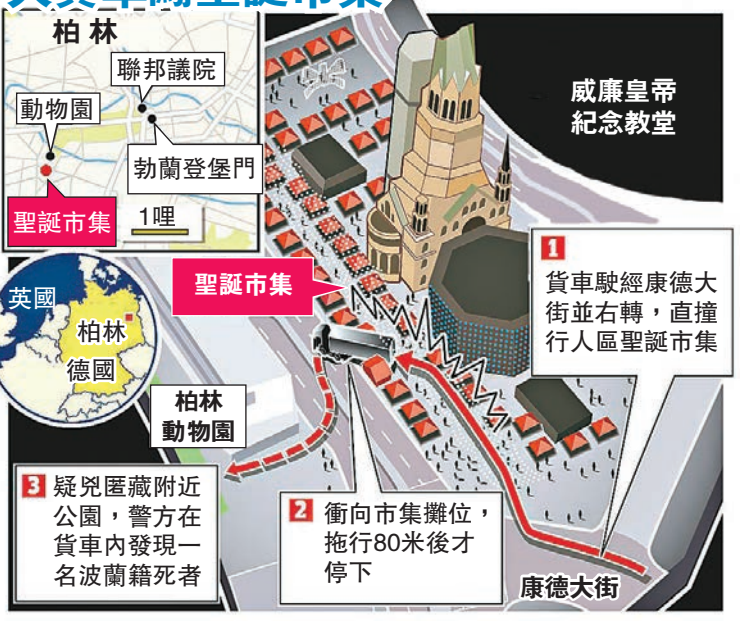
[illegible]

柏林

聯邦議院

動物園

勃蘭登堡門

聖誕市集

1哩

英國

柏林

德國

威廉皇帝紀念教堂

聖誕市集

1 貨車駛經康德大街並右轉，直撞行人區聖誕市集

柏林動物園

3 疑兇匿藏附近公園，警方在貨車內發現一名波蘭籍死者

2 衝向市集攤位，拖行80米後才停下

康德大街